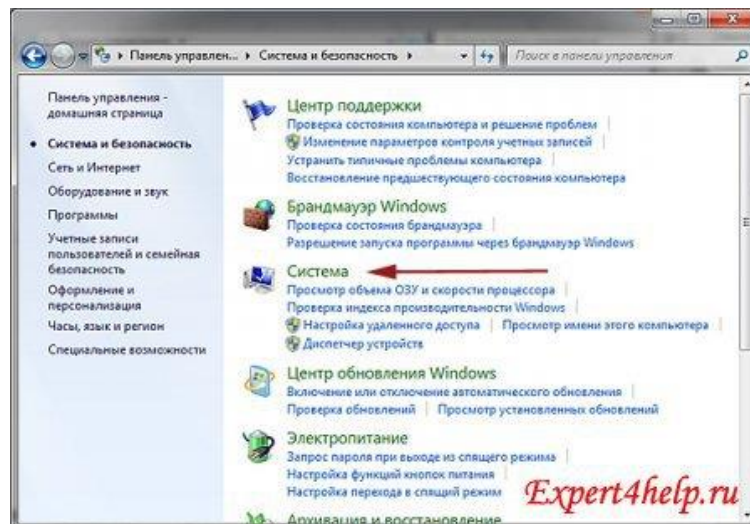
Панель управлен... ▸ Система и безопасность ▸

Поиск в панели управления

Панель управления - домашняя страница

Система и безопасность

Сеть и Интернет

Оборудование и звук

Программы

Учетные записи пользователей и семейная безопасность

Оформление и персонализация

Часы, язык и регион

Специальные возможности

Центр поддержки

Проверка состояния компьютера и решение проблем

Изменение параметров контроля учетных записей

Устранить типичные проблемы компьютера

Восстановление предшествующего состояния компьютера

Брандмауэр Windows

Проверка состояния брандмауэра

Разрешение запуска программы через брандмауэр Windows

Система

Просмотр объема ОЗУ и скорости процессора

Проверка индекса производительности Windows

Настройка удаленного доступа | Просмотр имени этого компьютера

Диспетчер устройств

Центр обновления Windows

Включение или отключение автоматического обновления

Проверка обновлений | Просмотр установленных обновлений

Электропитание

Запрос пароля при выходе из спящего режима

Настройка функций кнопок питания

Настройка перехода в спящий режим

Архивация и восстановление

Expert4help.ru